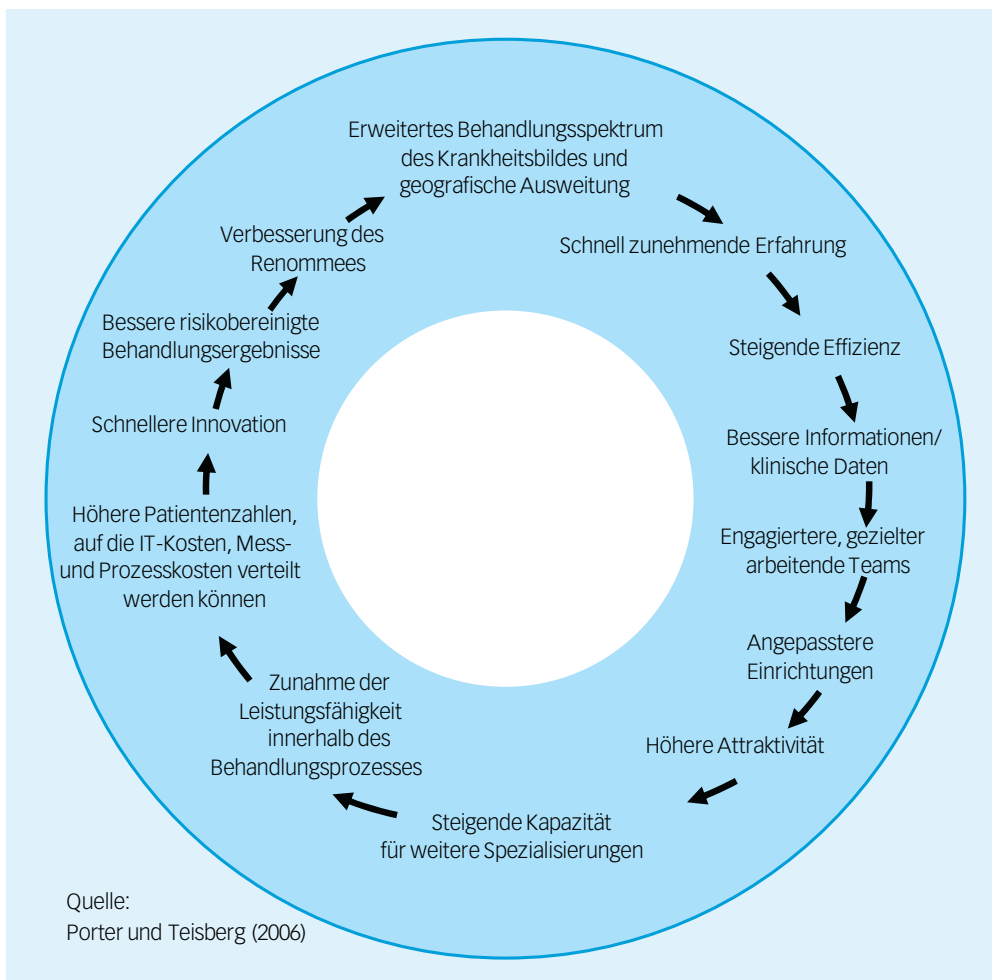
Erweitertes Behandlungsspektrum des Krankheitsbildes und geografische Ausweitung

Schnell zunehmende Erfahrung

Steigende Effizienz

Bessere Informationen/ klinische Daten

Engagiertere, gezielter arbeitende Teams

Angepasstere Einrichtungen

Höhere Attraktivität

Steigende Kapazität für weitere Spezialisierungen

Zunahme der Leistungsfähigkeit innerhalb des Behandlungsprozesses

Höhere Patientenzahlen, auf die IT-Kosten, Mess- und Prozesskosten verteilt werden können

Schnellere Innovation

Bessere risikobereinigte Behandlungsergebnisse

Verbesserung des Renommees

Quelle:
Porter und Teisberg (2006)